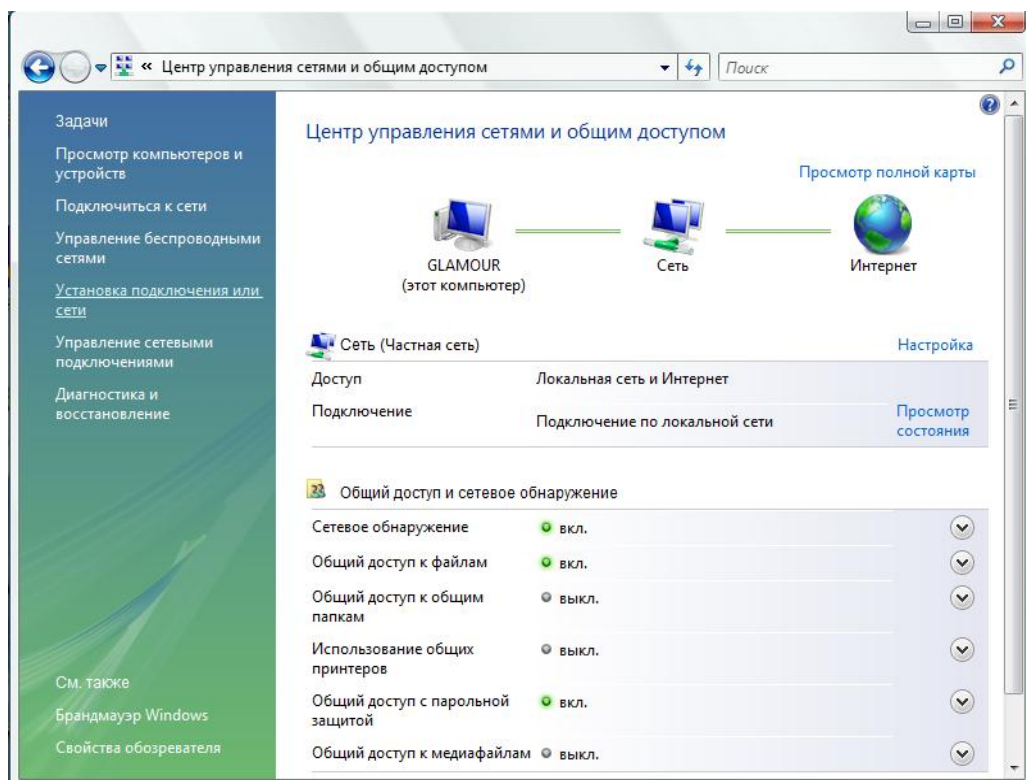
« Центр управления сетями и общим доступом

Поиск

Задачи

Просмотр компьютеров и устройств

Подключиться к сети

Управление беспроводными сетями

Установка подключения или сети

Управление сетевыми подключениями

Диагностика и восстановление

См. также

Брандмауэр Windows

Свойства обозревателя

Центр управления сетями и общим доступом

Просмотр полной карты

GLAMOUR (этот компьютер)

Сеть

Интернет

Сеть (Частная сеть)

Настройка

| Доступ | Локальная сеть и Интернет | |
|---|---|---|
| Подключение | Подключение по локальной сети | Просмотр состояния |

Общий доступ и сетевое обнаружение

| Сетевое обнаружение | вкл. |
|---|---|
| Общий доступ к файлам | вкл. |
| Общий доступ к общим папкам | выкл. |
| Использование общих принтеров | выкл. |
| Общий доступ с парольной защитой | вкл. |
| Общий доступ к медиафайлам | выкл. |